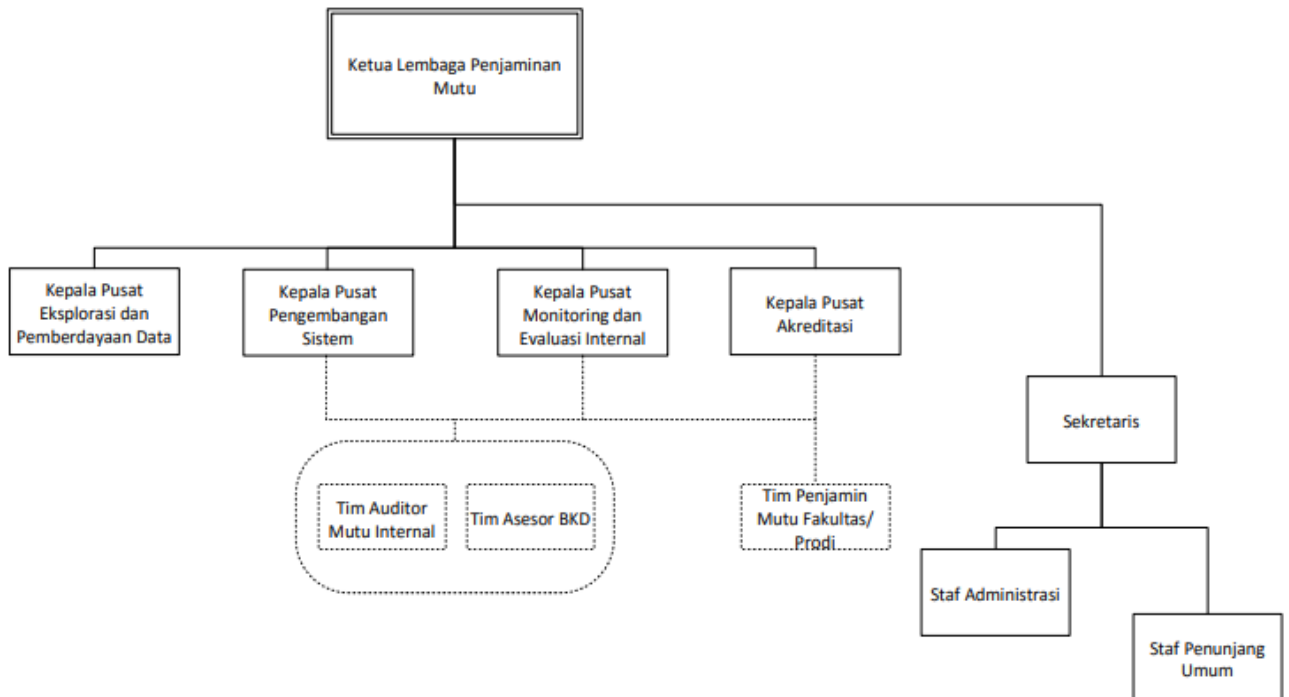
Ketua Lembaga Penjaminan Mutu

Kepala Pusat Eksplorasi dan Pemberdayaan Data

Kepala Pusat Pengembangan Sistem

Kepala Pusat Monitoring dan Evaluasi Internal

Kepala Pusat Akreditasi

Sekretaris

Tim Auditor Mutu Internal

Tim Asesor BKD

Tim Penjamin Mutu Fakultas/ Prodi

Staf Administrasi

Staf Penunjang Umum